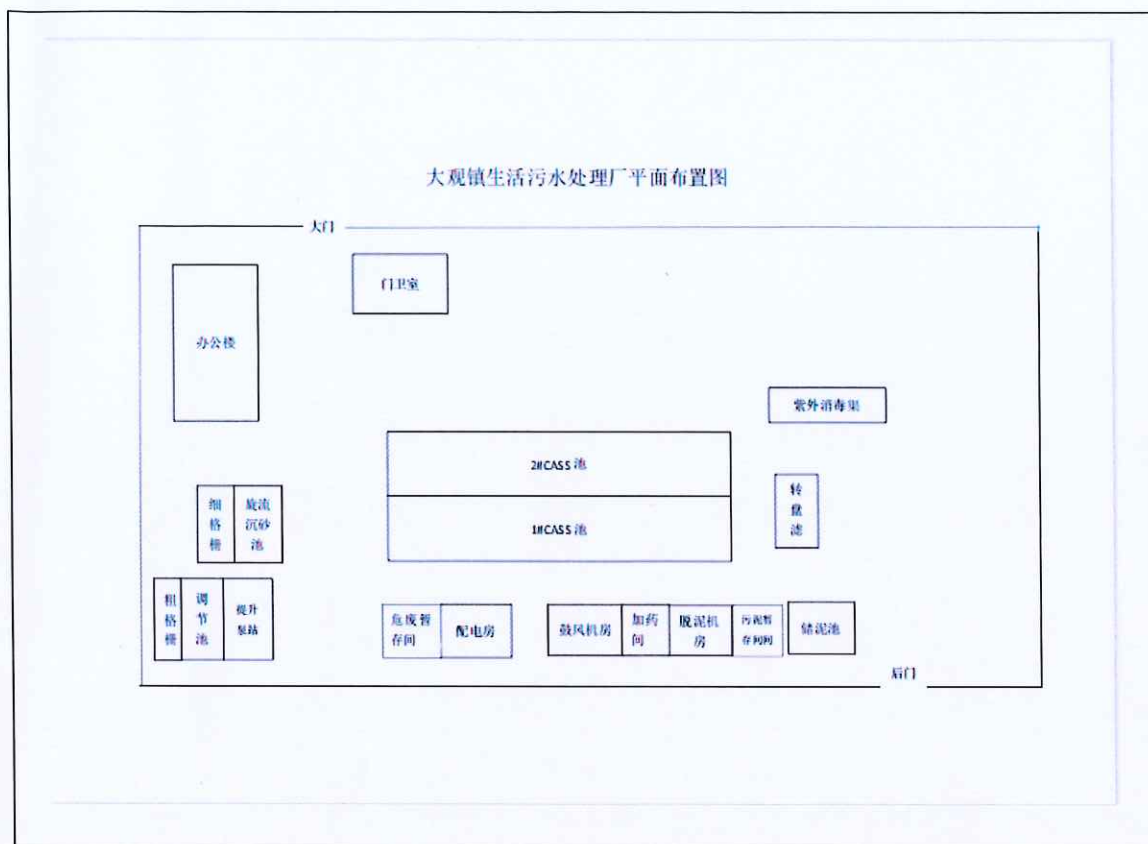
大观镇生活污水处理厂平面布置图

大门

门卫室

办公楼

紫外消毒渠

2#CASS池

1#CASS池

转盘滤

细格栅

旋流沉砂池

粗格栅

调节池

提升泵站

危废暂存间

配电房

鼓风机房

加药间

脱泥机房

污泥暂存间

储泥池

后门